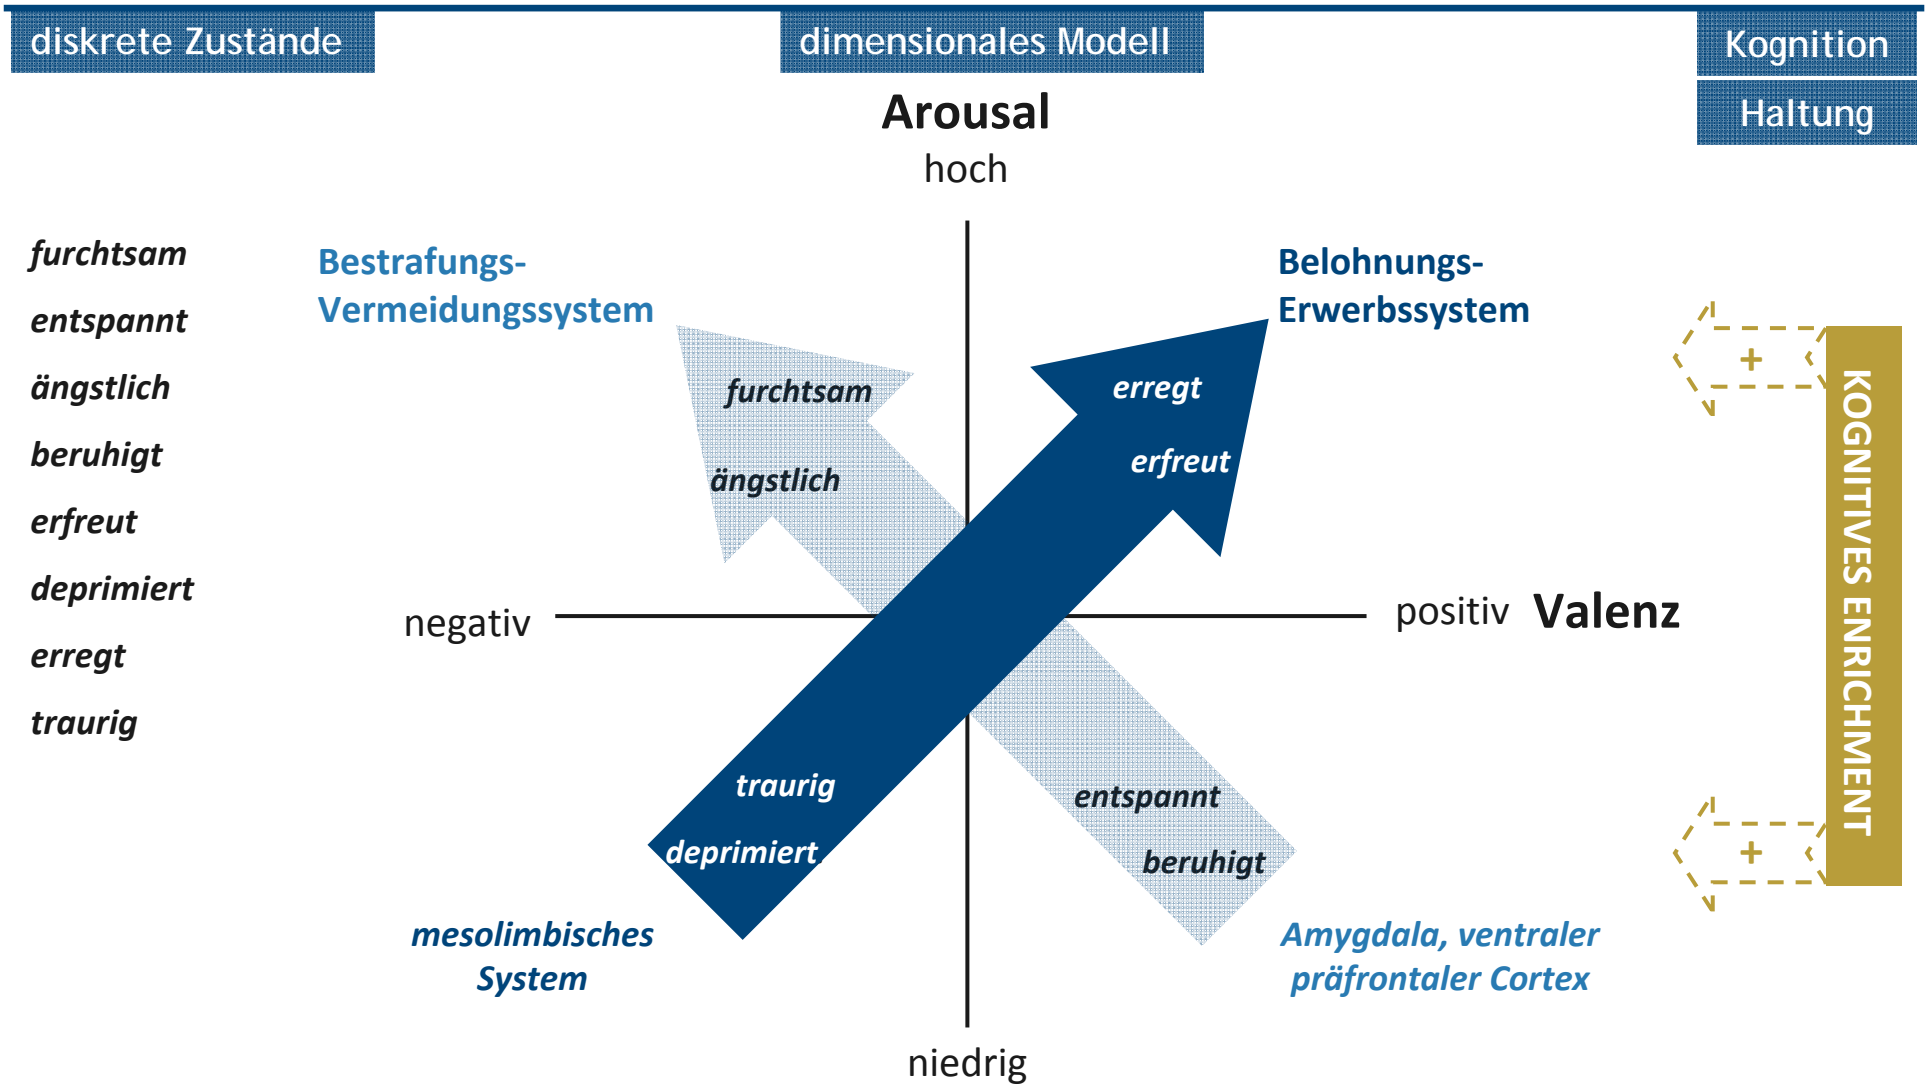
diskrete Zustände

dimensionales Modell

Kognition

Haltung

Arousal

hoch

furchtsam

entspannt

ängstlich

beruhigt

erfreut

deprimiert

erregt

traurig

Bestrafungs-Vermeidungssystem

Belohnungs-Erwerbssystem

furchtsam

ängstlich

erregt

erfreut

negativ

positiv Valenz

traurig

deprimiert

entspannt

beruhigt

mesolimbisches System

Amygdala, ventraler präfrontaler Cortex

niedrig

+

+

KOGNITIVES ENRICHMENT